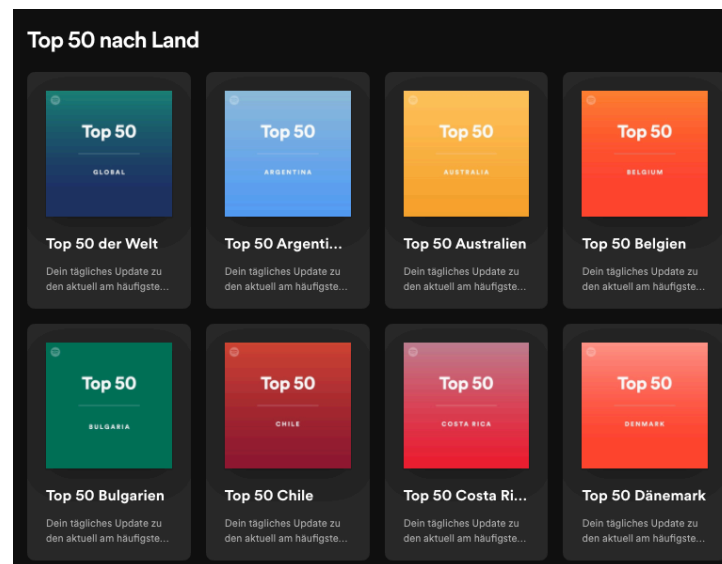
Top 50 nach Land

Top 50
GLOBAL
Top 50 der Welt
Dein tägliches Update zu den aktuell am häufigste...

Top 50
ARGENTINA
Top 50 Argenti...
Dein tägliches Update zu den aktuell am häufigste...

Top 50
AUSTRALIA
Top 50 Australien
Dein tägliches Update zu den aktuell am häufigste...

Top 50
BELGIUM
Top 50 Belgien
Dein tägliches Update zu den aktuell am häufigste...

Top 50
BULGARIA
Top 50 Bulgarien
Dein tägliches Update zu den aktuell am häufigste...

Top 50
CHILE
Top 50 Chile
Dein tägliches Update zu den aktuell am häufigste...

Top 50
COSTA RICA
Top 50 Costa Ri...
Dein tägliches Update zu den aktuell am häufigste...

Top 50
DENMARK
Top 50 Dänemark
Dein tägliches Update zu den aktuell am häufigste...